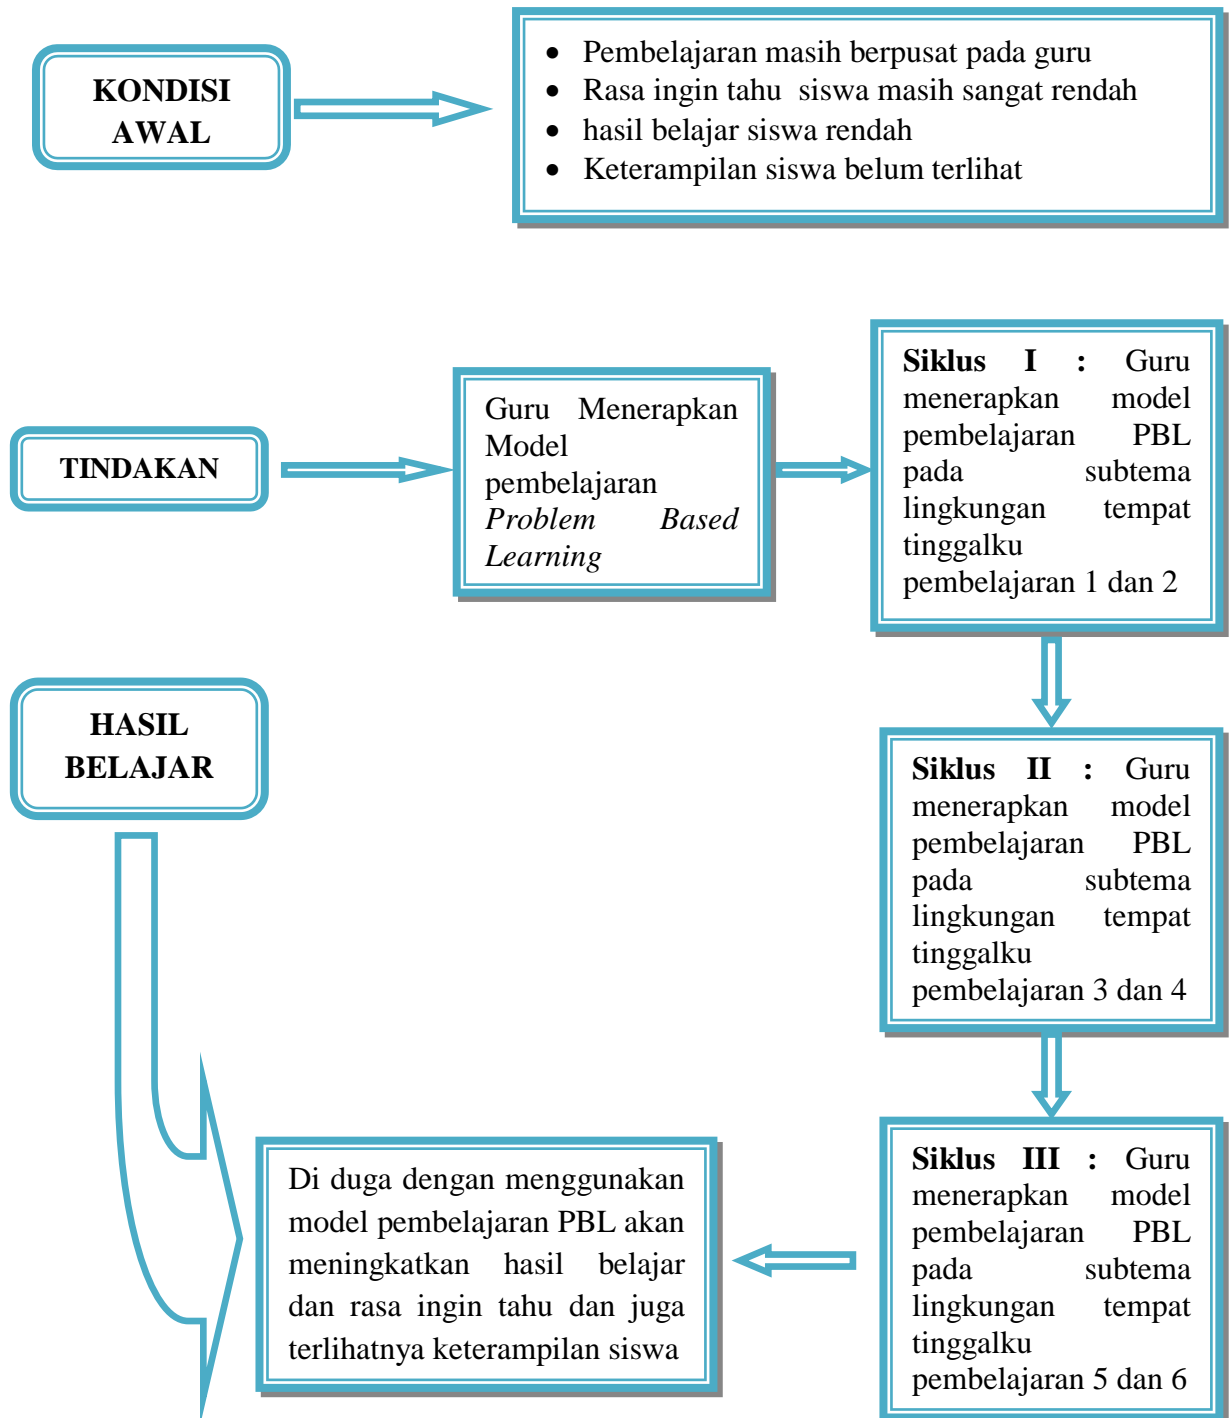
KONDISI AWAL

- Pembelajaran masih berpusat pada guru
- Rasa ingin tahu siswa masih sangat rendah
- hasil belajar siswa rendah
- Keterampilan siswa belum terlihat

TINDAKAN

Guru Menerapkan Model pembelajaran *Problem Based Learning*

**Siklus I** : Guru menerapkan model pembelajaran PBL pada subtema lingkungan tempat tinggalku pembelajaran 1 dan 2

HASIL BELAJAR

**Siklus II** : Guru menerapkan model pembelajaran PBL pada subtema lingkungan tempat tinggalku pembelajaran 3 dan 4

Di duga dengan menggunakan model pembelajaran PBL akan meningkatkan hasil belajar dan rasa ingin tahu dan juga terlihatnya keterampilan siswa

**Siklus III** : Guru menerapkan model pembelajaran PBL pada subtema lingkungan tempat tinggalku pembelajaran 5 dan 6